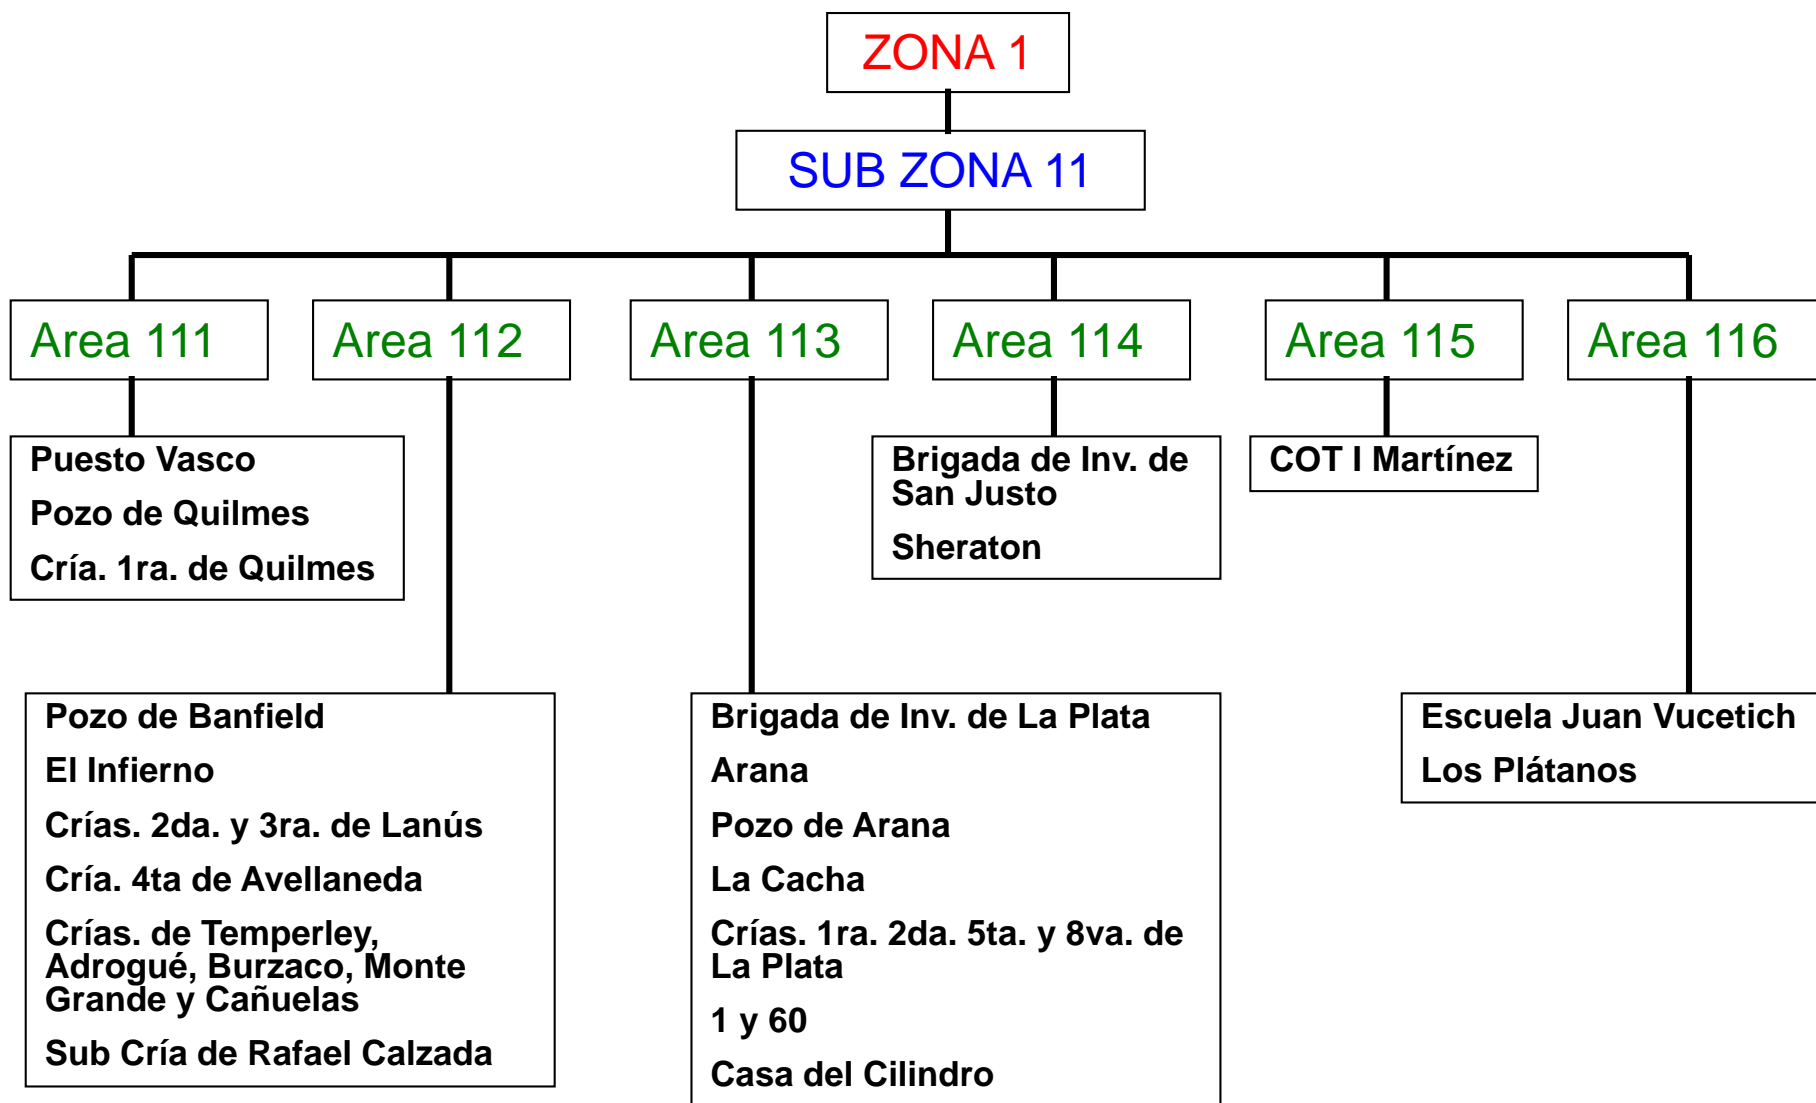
ZONA 1

SUB ZONA 11

Area 111

Area 112

Area 113

Area 114

Area 115

Area 116

Puesto Vasco
Pozo de Quilmes
Cría. 1ra. de Quilmes

Brigada de Inv. de San Justo
Sheraton

COT I Martínez

Pozo de Banfield
El Infierno
Crías. 2da. y 3ra. de Lanús
Cría. 4ta de Avellaneda
Crías. de Temperley, Adrogué, Burzaco, Monte Grande y Cañuelas
Sub Cría de Rafael Calzada

Brigada de Inv. de La Plata
Arana
Pozo de Arana
La Cacha
Crías. 1ra. 2da. 5ta. y 8va. de La Plata
1 y 60
Casa del Cilindro

Escuela Juan Vucetich
Los Plátanos